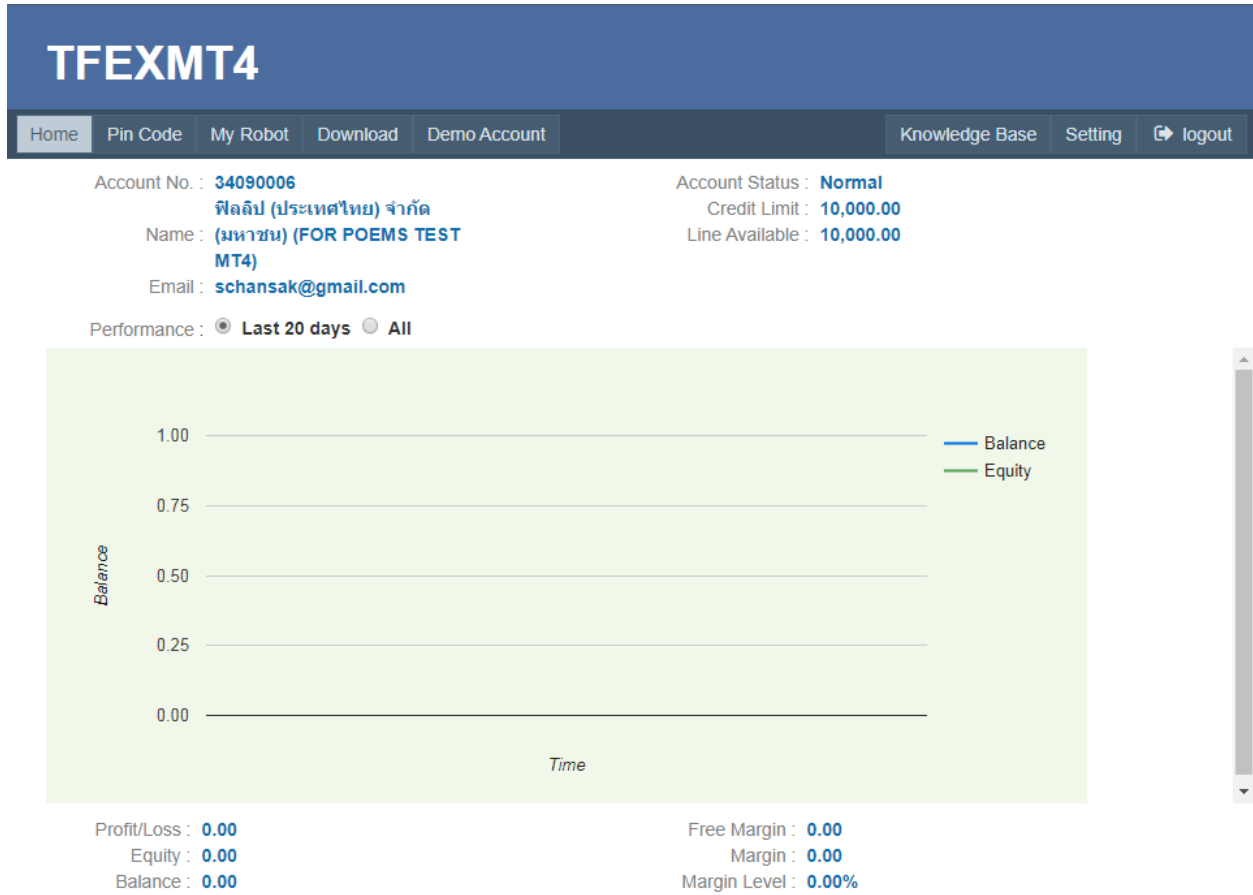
TFEXMT4

Home | Pin Code | My Robot | Download | Demo Account | Knowledge Base | Setting | logout

Account No. : 34090006
Name : ฟิลลิป (ประเทศไทย) จำกัด (มหาชน) (FOR POEMS TEST MT4)
Email : schansak@gmail.com

Account Status : Normal
Credit Limit : 10,000.00
Line Available : 10,000.00

Performance : Last 20 days All

1.00
0.75
0.50
0.25
0.00
Balance
Time
Balance
Equity

Profit/Loss : 0.00
Equity : 0.00
Balance : 0.00

Free Margin : 0.00
Margin : 0.00
Margin Level : 0.00%